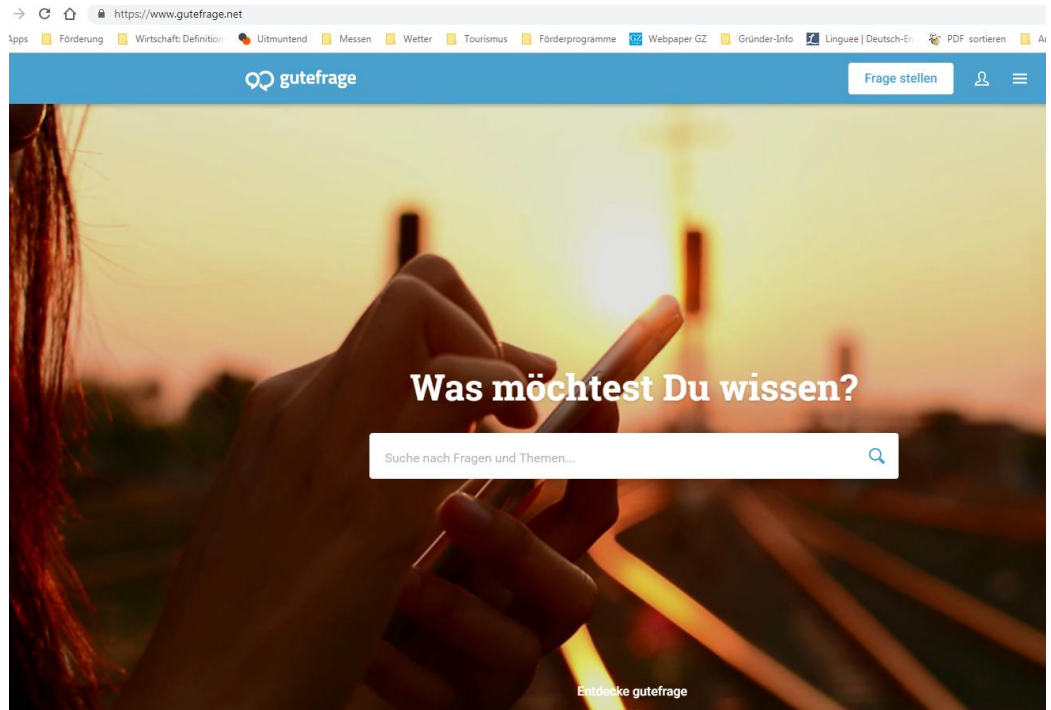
https://www.gutefrage.net

Apps Förderung Wirtschaft: Definition Uitmuntend Messen Wetter Tourismus Förderprogramme GZ Webpaper GZ Gründer-Info Linguee | Deutsch-En PDF sortieren Ar

gutefrage

Frage stellen

Was möchtest Du wissen?

Suche nach Fragen und Themen...

Entdecke gutefrage